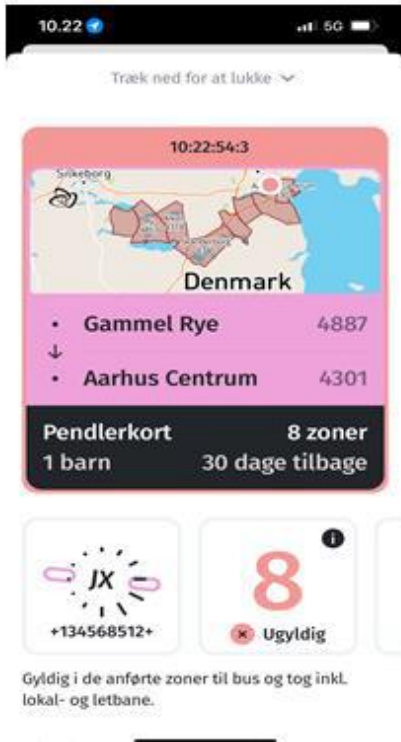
10.22

5G

Træk ned for at lukke

10:22:54:3

Silkeborg

Denmark

Gammel Rye 4887

Aarhus Centrum 4301

Pendlerkort 8 zoner
1 barn 30 dage tilbage

JX

+134568512+

8

Ugyldig

Gyldig i de anførte zoner til bus og tog inkl. lokal- og letbane.